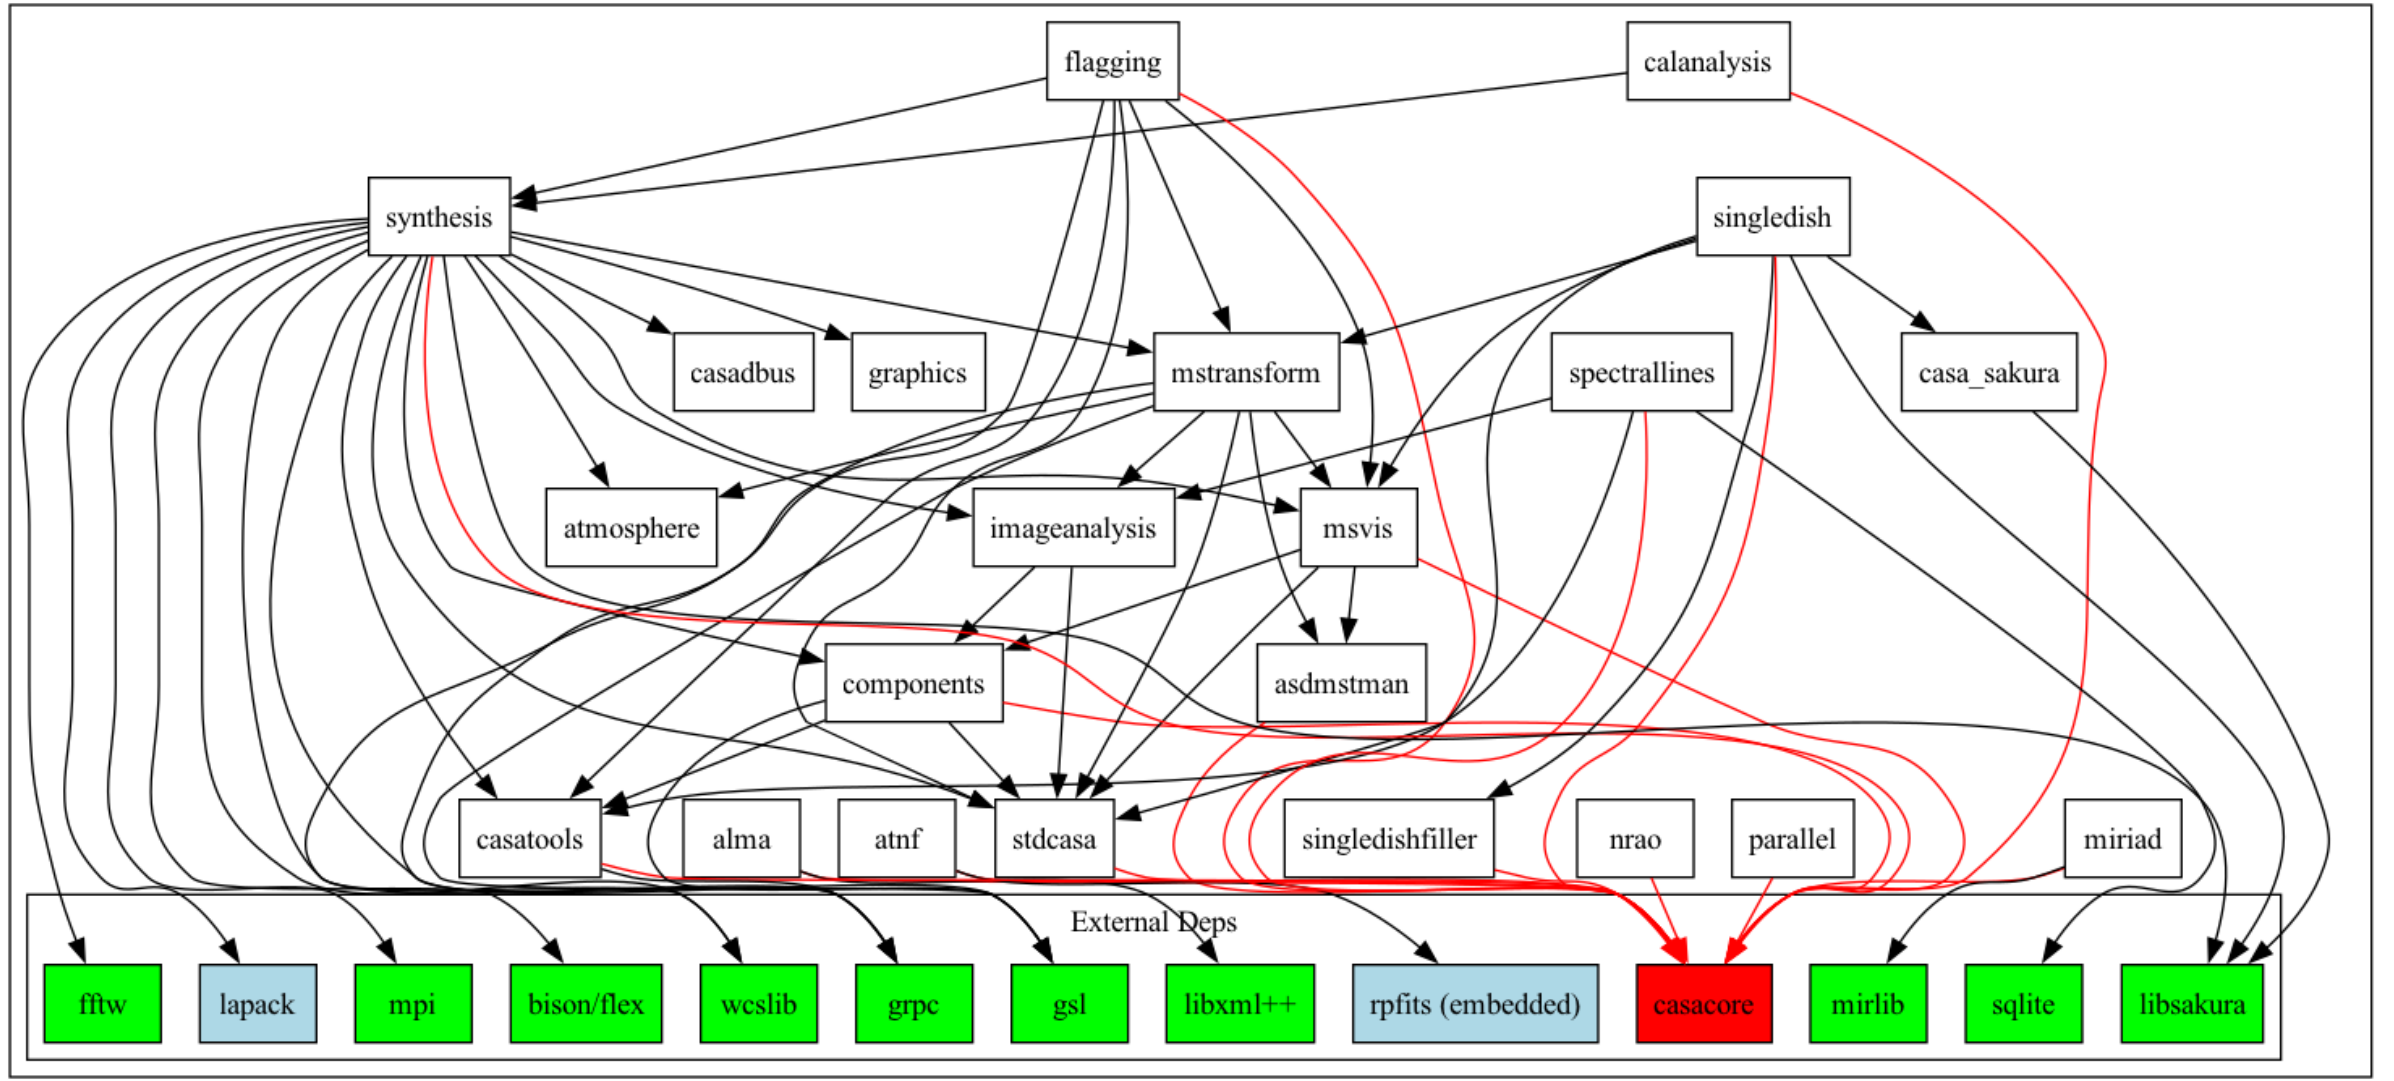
flagging
calanalysis
synthesis
singledish
casadbus
graphics
mstransform
spectrallines
casa_sakura
atmosphere
imageanalysis
msvis
components
asdmstman
casatools
alma
atnf
stdcasa
singledishfiller
nrao
parallel
miriad
External Deps
fftw
lapack
mpi
bison/flex
wcslib
grpc
gsl
libxml++
rpfits (embedded)
casacore
mirlib
sqlite
libsakura